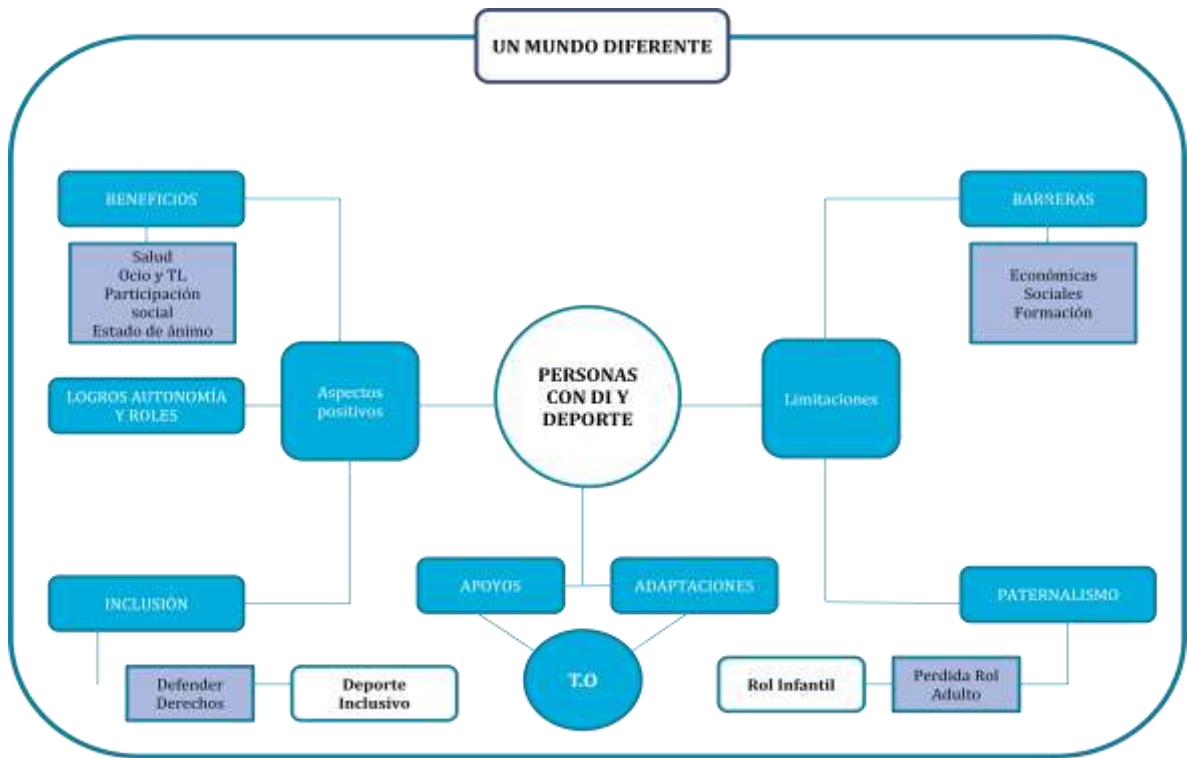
UN MUNDO DIFERENTE

BENEFICIOS

Salud
Ocio y TL
Participación social
Estado de ánimo

LOGROS AUTONOMÍA Y ROLES

Aspectos positivos

PERSONAS CON DI Y DEPORTE

Limitaciones

BARRERAS

Económicas
Sociales
Formación

INCLUSIÓN

APOYOS

ADAPTACIONES

PATERNALISMO

T.O

Defender Derechos

Deporte Inclusivo

Rol Infantil

Perdida Rol Adulto